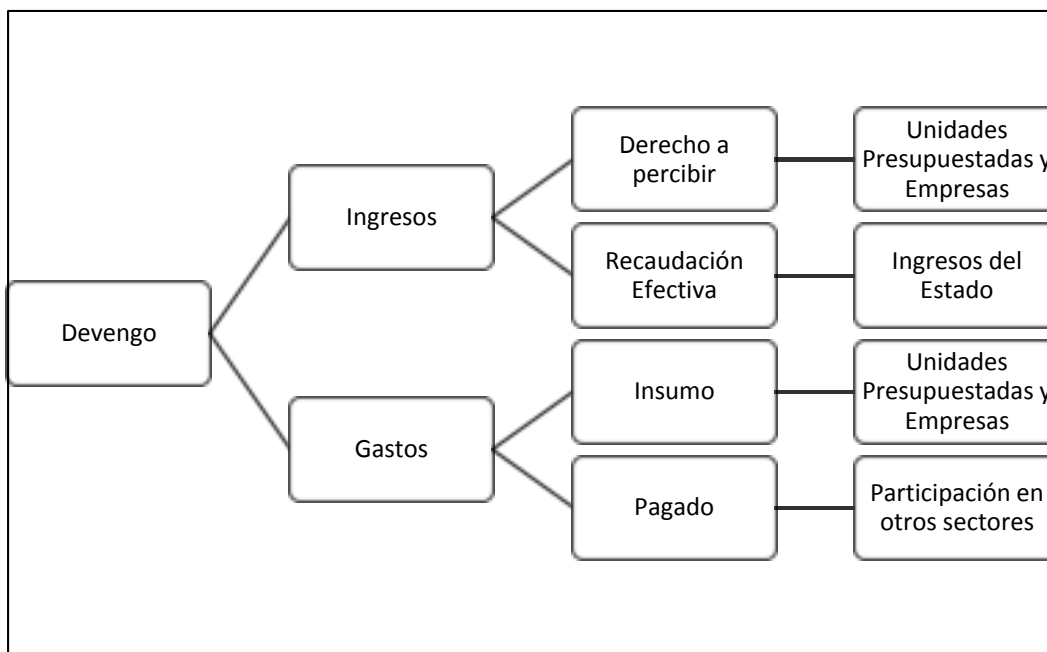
Devengo

Ingresos

Gastos

Derecho a percibir

Unidades Presupuestadas y Empresas

Recaudación Efectiva

Ingresos del Estado

Insumo

Unidades Presupuestadas y Empresas

Pagado

Participación en otros sectores